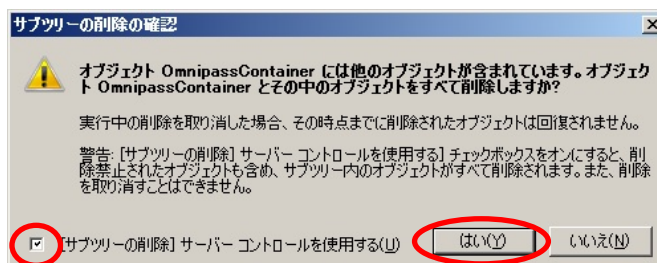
サブツリーの削除の確認

オブジェクト OmnipassContainer には他のオブジェクトが含まれています。オブジェクト OmnipassContainer とその中のオブジェクトをすべて削除しますか?

実行中の削除を取り消した場合、その時点までに削除されたオブジェクトは回復されません。

警告: [サブツリーの削除] サーバー コントロールを使用する] チェックボックスをオンにすると、削除禁止されたオブジェクトも含め、サブツリー内のオブジェクトがすべて削除されます。また、削除を取り消すことはできません。

[サブツリーの削除] サーバー コントロールを使用する(U)

はい(Y)

いいえ(N)